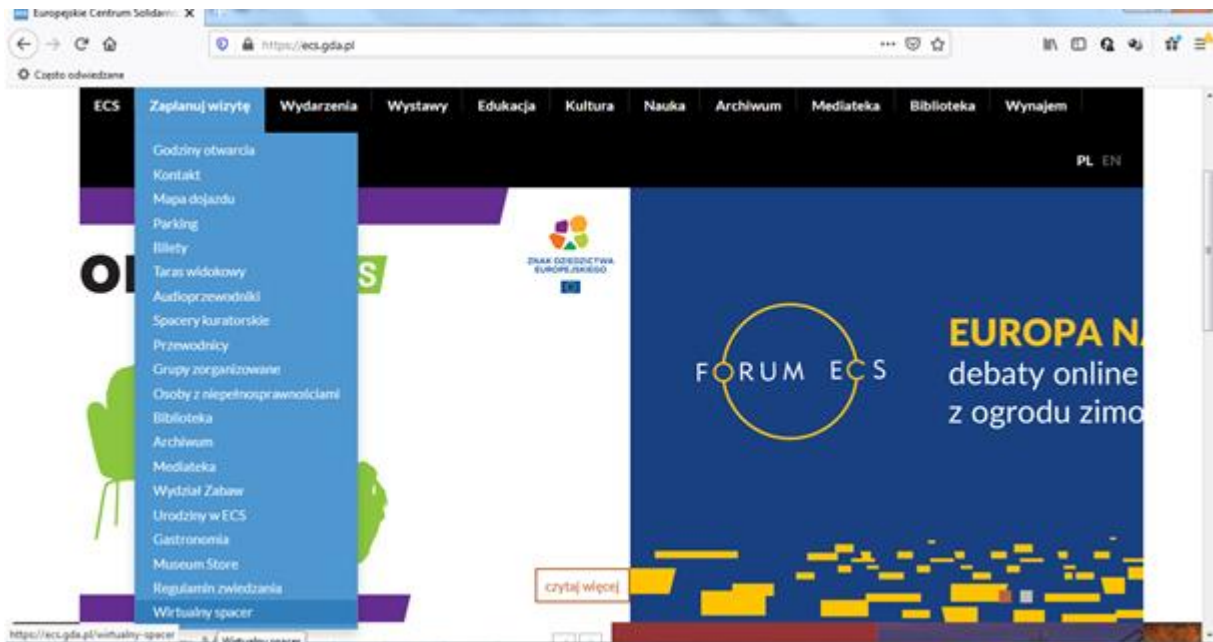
Europejskie Centrum Solidarn

https://ecs.gda.pl

Często odwiedzane

ECS Zaplanuj wizytę Wydarzenia Wystawy Edukacja Kultura Nauka Archiwum Mediateka Biblioteka Wynajem

PL EN

Godziny otwarcia
Kontakt
Mapa dojazdu
Parking
Bilety
Taras widokowy
Audioprzewodniki
Spacery kuratorskie
Przewodnicy
Grupy zorganizowane
Osoby z niepełnosprawnościami
Biblioteka
Archiwum
Mediateka
Wydział Zabaw
Urodziny w ECS
Gastronomia
Museum Store
Regulamin zwiedzania
Wirtualny spacer

OI S

ZNAK DZIEDZICTWA EUROPEJSKIEGO

FORUM ECS

EUROPA NA
debaty online
z ogrodu zimo

czytaj więcej

https://ecs.gda.pl/wirtualny-spacer
Wirtualny spacer